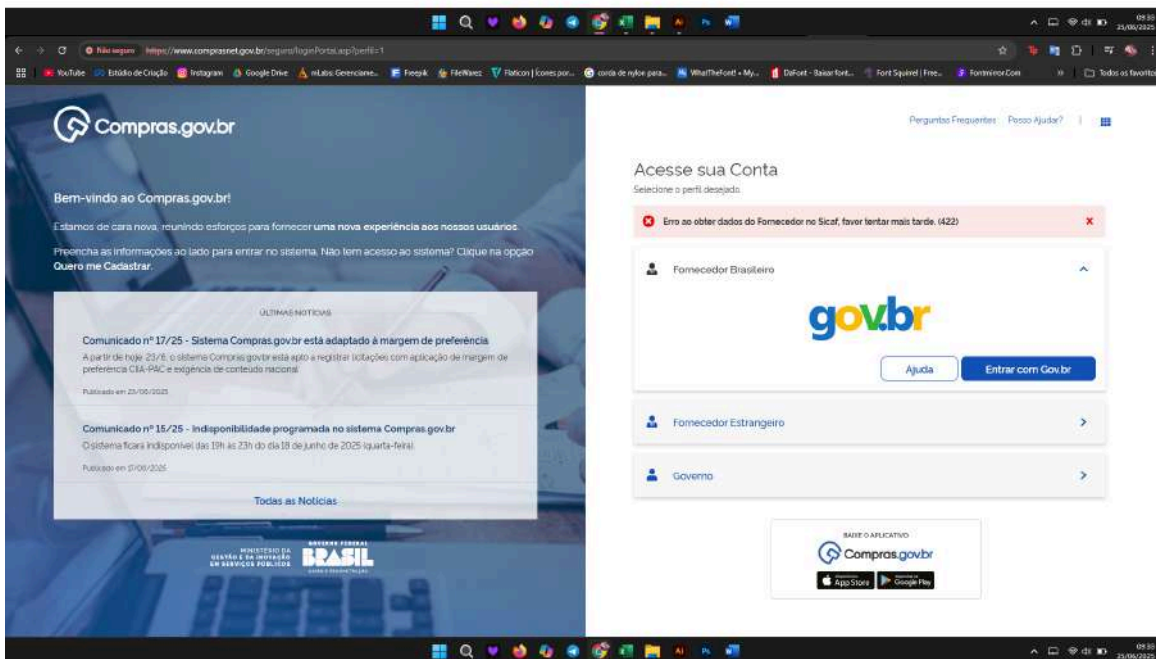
Não seguro https://www.comprasnet.gov.br/seguro/loginPortal.asp?perfil=1

YouTube Estúdio de Criação Instagram Google Drive mLabs Gerenciame... Freepik FileWarez Flaticon | Ícones por... corda de nylon para... WhatTheFont! - My... DaFont - Baixar font... Font Squirrel | Free... Fontmirror.Com Todos os favoritos

Compras.gov.br

Bem-vindo ao Compras.gov.br!

Estamos de cara nova, reunindo esforços para fornecer uma nova experiência aos nossos usuários.

Preencha as informações ao lado para entrar no sistema. Não tem acesso ao sistema? Clique na opção Quero me Cadastrar.

ÚLTIMAS NOTÍCIAS

Comunicado nº 17/25 - Sistema Compras.gov.br está adaptado à margem de preferência

A partir de hoje 23/6, o sistema Compras.gov.br está apto a registrar licitações com aplicação de margem de preferência CIIA-PAC e exigência de conteúdo nacional.

Publicado em 23/06/2025

Comunicado nº 15/25 - Indisponibilidade programada no sistema Compras.gov.br

O sistema ficará indisponível das 19h às 23h do dia 18 de junho de 2025 (quarta-feira).

Publicado em 17/06/2025

Todas as Notícias

MINISTÉRIO DA GESTÃO E DA INOVAÇÃO EM SERVIÇOS PÚBLICOS GOVERNO FEDERAL BRASIL

Perguntas Frequentes Posso Ajudar?

Acesse sua Conta

Selecione o perfil desejado.

Erro ao obter dados do Fornecedor no Sicaf, favor tentar mais tarde. (422)

Fornecedor Brasileiro

gov.br

Ajuda Entrar com Gov.br

Fornecedor Estrangeiro

Governo

BAIXE O APLICATIVO

Compras.gov.br

App Store Google Play

09:38 25/06/2025